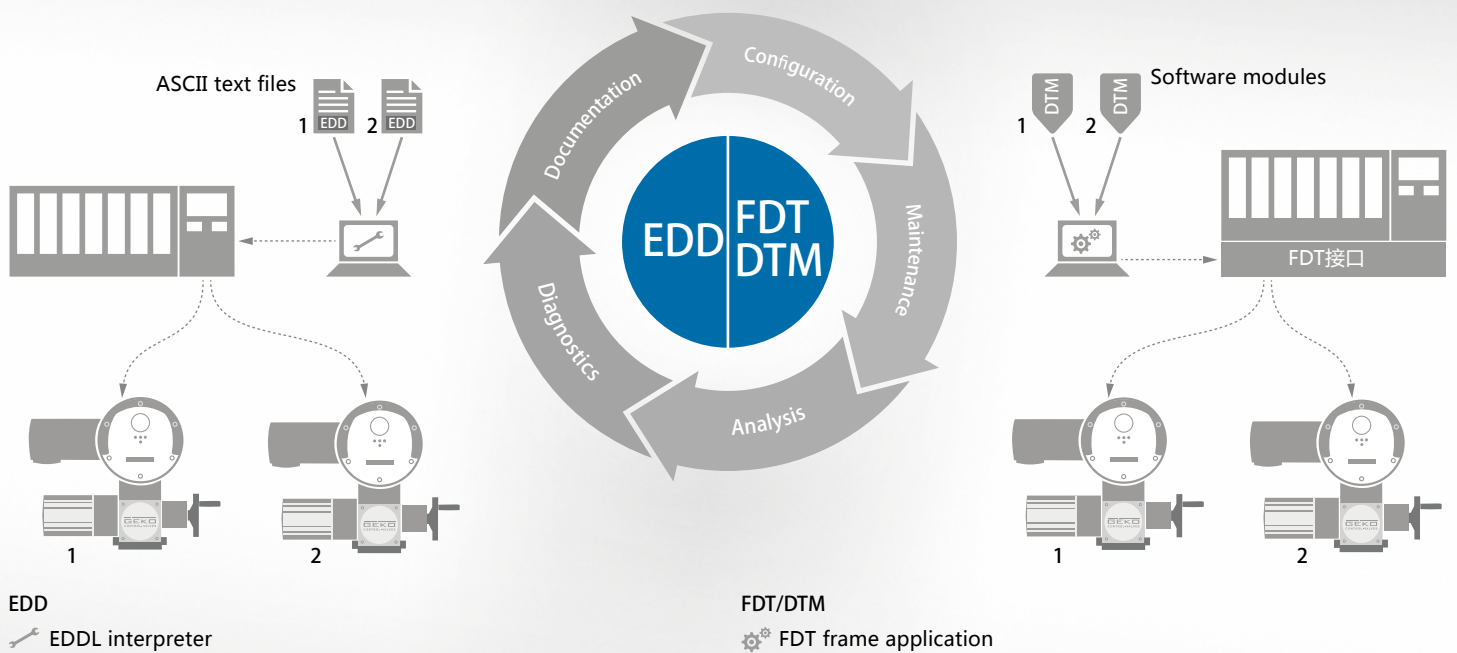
ASCII text files

1 EDD 2 EDD

Documentation

Configuration

Maintenance

Analysis

Diagnostics

EDD

FDT
DTM

Software modules

DTM DTM

1 2

FDT接口

GEKO

GEKO

GEKO

GEKO

1

2

1

2

EDD

EDDL interpreter

FDT/DTM

FDT frame application